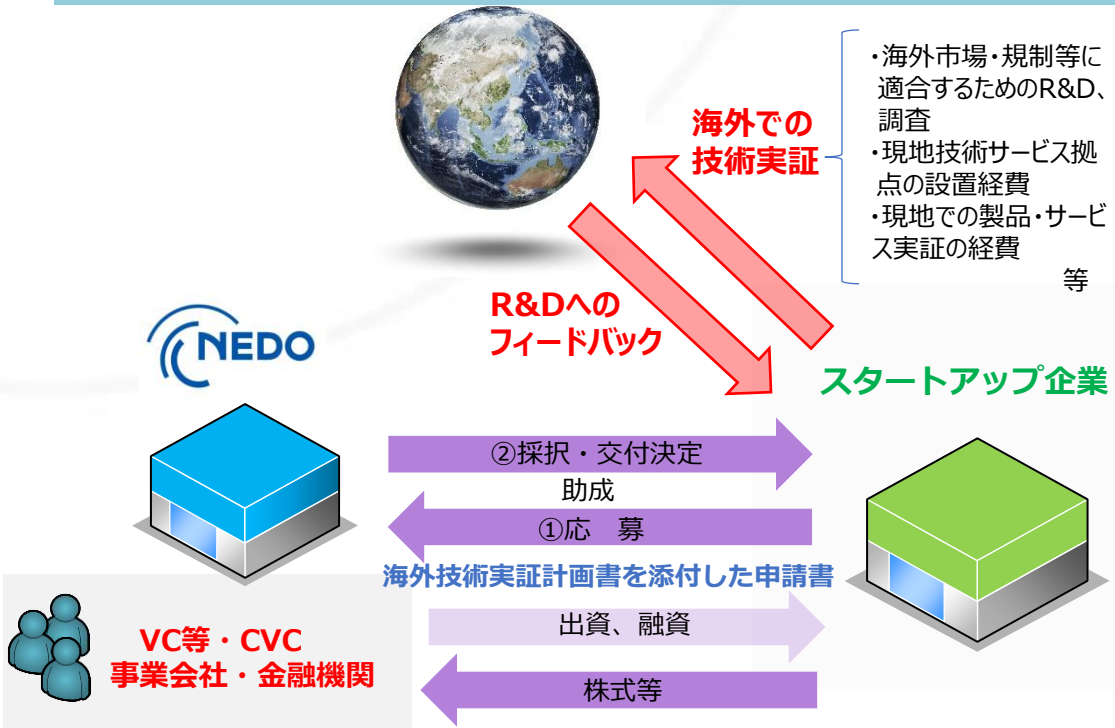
海外での
技術実証

・海外市場・規制等に適合するためのR&D、調査
・現地技術サービス拠点の設置経費
・現地での製品・サービス実証の経費
等

R&Dへの
フィードバック

NEDO

スタートアップ企業

②採択・交付決定

助成

①応　募

海外技術実証計画書を添付した申請書

出資、融資

VC等・CVC
事業会社・金融機関

株式等